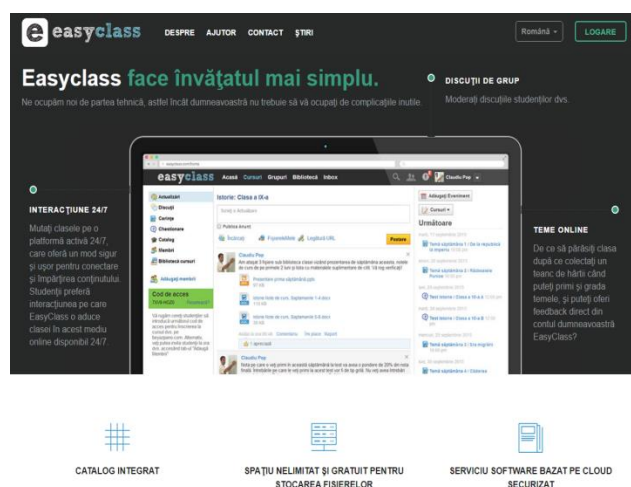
easyclass DESPRE AJUTOR CONTACT ȘTIRI

Română LOGARE

Easyclass face învățatul mai simplu.

Ne ocupăm noi de partea tehnică, astfel încât dumneavoastră nu trebuie să vă ocupați de complicațiile inutile.

DISCUȚII DE GRUP

Moderați discuțiile studenților dvs.

INTERACȚIUNE 24/7

Mutați clasele pe o platformă activă 24/7, care oferă un mod sigur și ușor pentru conectare și împărtirea conținutului. Studenții preferă interacțiunea pe care EasyClass o aduce clasei în acest mediu online disponibil 24/7.

easyclass Acasă Cursuri Grupuri Bibliotecă Inbox

Istorie: Clasa a IX-a

Claudiu Pop

Actualizări
Discuții
Cursuri
Chestionare
Catalog
Membri
Biblioteca cursuri

Adăugați membri

Cod de acces

Următoarele

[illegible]

TEME ONLINE

De ce să părăsiți clasa după ce colectați un teanc de hârtii când puteți primi și grada temele, și puteți oferi feedback direct din contul dumneavoastră EasyClass?

CATALOG INTEGRAT

SPAȚIU NELIMITAT ȘI GRATUIT PENTRU STOCAREA FIȘIERELOR

SERVICIU SOFTWARE BAZAT PE CLOUD SECURIZAT